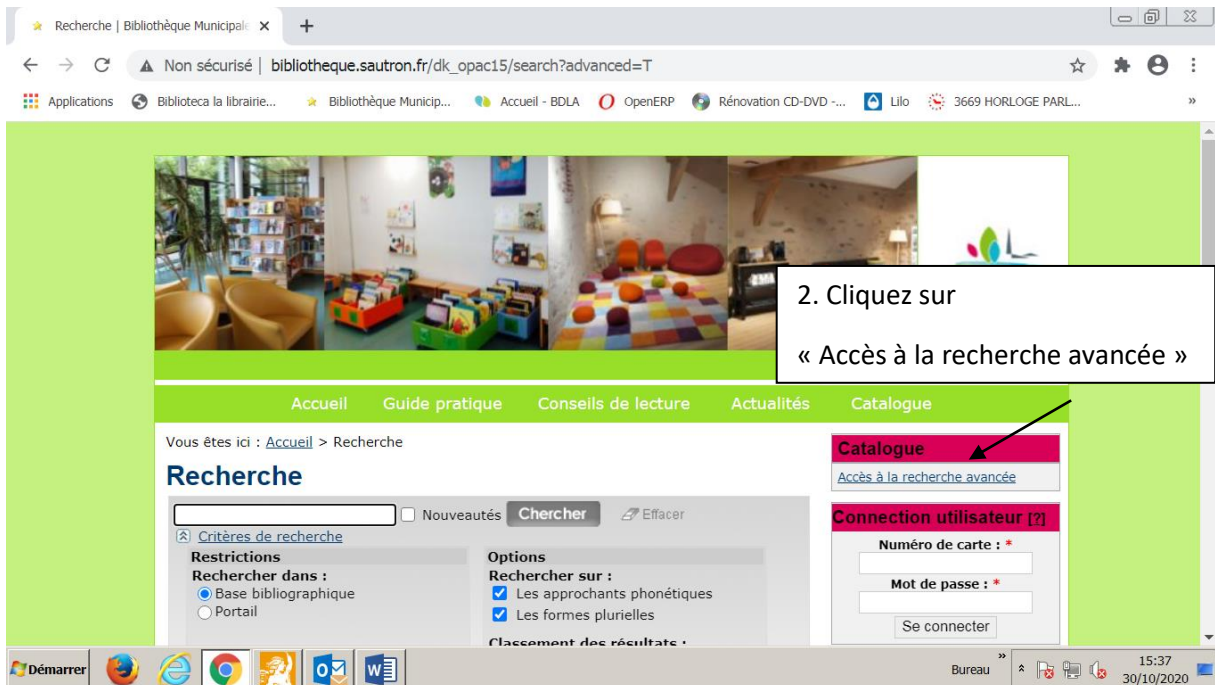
Recherche | Bibliothèque Municipale ×

Non sécurisé | bibliotheque.sautron.fr/dk_opac15/search?advanced=T

Applications Biblioteca la librairie... Bibliothèque Municip... Accueil - BDLA OpenERP Rénovation CD-DVD -... Lilo 3669 HORLOGE PARL...

2. Cliquez sur

« Accès à la recherche avancée »

Accueil Guide pratique Conseils de lecture Actualités Catalogue

Vous êtes ici : Accueil > Recherche

Recherche

Nouveautés Chercher Effacer

Critères de recherche

Restrictions
Rechercher dans :
Base bibliographique
Portail

Options
Rechercher sur :
Les approchants phonétiques
Les formes plurielles
Classement des résultats :

Catalogue
Accès à la recherche avancée

Connexion utilisateur [?]
Numéro de carte : *
Mot de passe : *
Se connecter

Démarrer

Bureau

15:37
30/10/2020